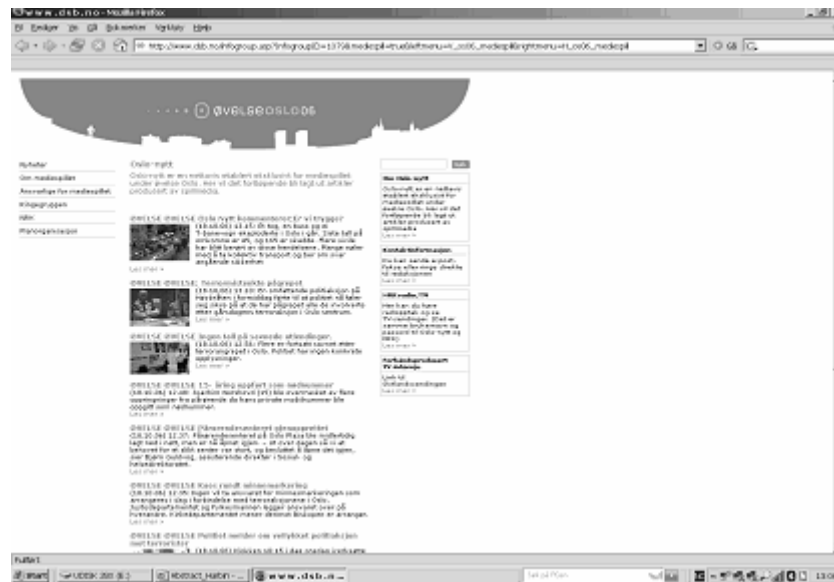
www.dsb.no - Mozilla Firefox

Fil Rediger Vis Gå Bokmerker Verktøy Hjelp

http://www.dsb.no/infogroup.asp?infogroupID=1379&medspil=true&leftmenu=ri_ov06_medspil&rightmenu=ri_ov06_medspil

ØVELSEOSLO06

Nyheter
Om medisspillet
Ansvarlige for medisspillet
Kriseguppen
NRK
Planorganisasjon

Oslo nytt

Oslo-nytt er en nettavis etablert eksklusivt for mediespillet under øvelse Oslo. Alt av det fortløpende bli lagt ut artikler produsert av spillmedia.

ØVELSE ØVELSE Oslo nytt kommenterer: Vi trygger
(18.10.06) kl. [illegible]
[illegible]
Les mer »

ØVELSE ØVELSE Terrorutløste påsregel
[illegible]
Les mer »

ØVELSE ØVELSE Ingen tell på savnede etterlysninger
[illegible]
Les mer »

ØVELSE ØVELSE 15- åring anmeldt som nødnummer
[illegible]
Les mer »

ØVELSE ØVELSE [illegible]
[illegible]
Les mer »

ØVELSE ØVELSE Kaos rundt minnemarkering
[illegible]
Les mer »

ØVELSE ØVELSE Politiet melder om vellykket politiaksjon mot terrorister
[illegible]

Søk

Om Oslo nytt
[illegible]
Les mer »

Kontaktinformasjon
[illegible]
Les mer »

NRK radio/TV
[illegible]
Les mer »

Forbundsprodusert TV debatt
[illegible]
Les mer »

Ferdig

Start UDDSK 200 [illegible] Abstract_Halbin - ... www.dsb.n... Søk på PCen